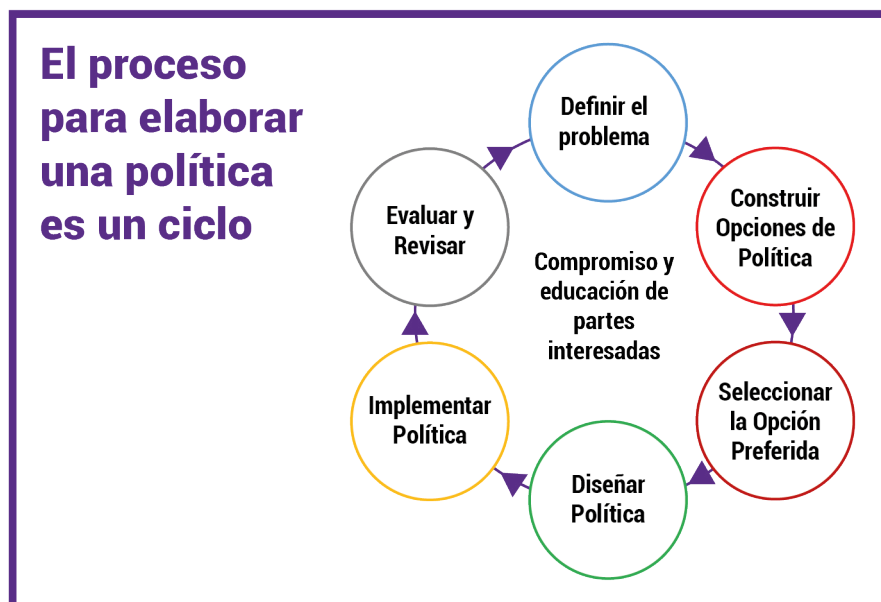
El proceso para elaborar una política es un ciclo

Definir el problema

Construir Opciones de Política

Seleccionar la Opción Preferida

Diseñar Política

Implementar Política

Evaluar y Revisar

Compromiso y educación de partes interesadas